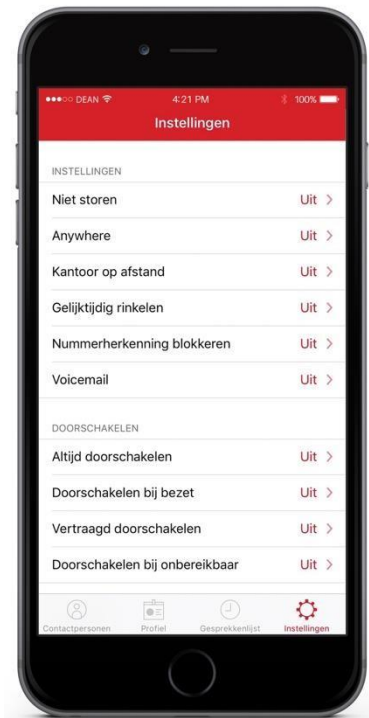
●●●○○ DEAN 4:21 PM 100%

Instellingen

INSTELLINGEN

Niet storen Uit >

Anywhere Uit >

Kantoor op afstand Uit >

Gelijktijdig rinkelen Uit >

Nummerherkenning blokkeren Uit >

Voicemail Uit >

DOORSCHAKELEN

Altijd doorschakelen Uit >

Doorschakelen bij bezet Uit >

Vertraagd doorschakelen Uit >

Doorschakelen bij onbereikbaar Uit >

Contactpersonen Profiel Gesprekkenlijst Instellingen